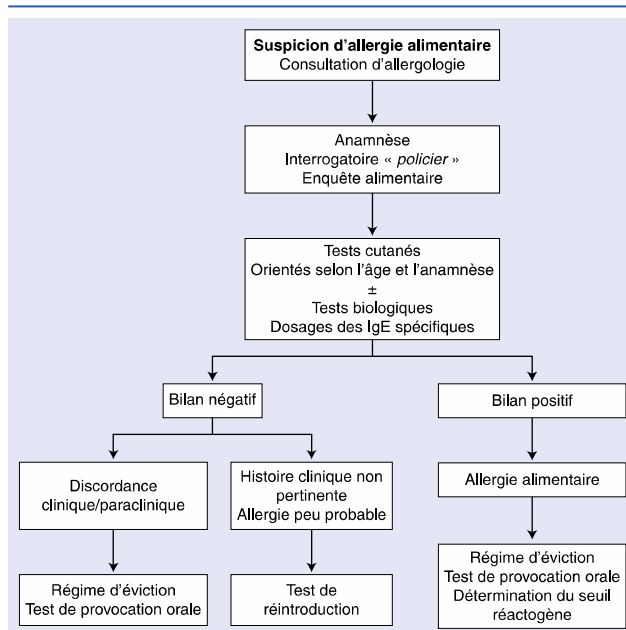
Suspicion d'allergie alimentaire
Consultation d'allergologie

Anamnèse
Interrogatoire « policier »
Enquête alimentaire

Tests cutanés
Orientés selon l'âge et l'anamnèse
±
Tests biologiques
Dosages des IgE spécifiques

Bilan négatif

Bilan positif

Discordance clinique/paraclinique

Histoire clinique non pertinente
Allergie peu probable

Allergie alimentaire

Régime d'éviction
Test de provocation orale

Test de réintroduction

Régime d'éviction
Test de provocation orale
Détermination du seuil réactogène